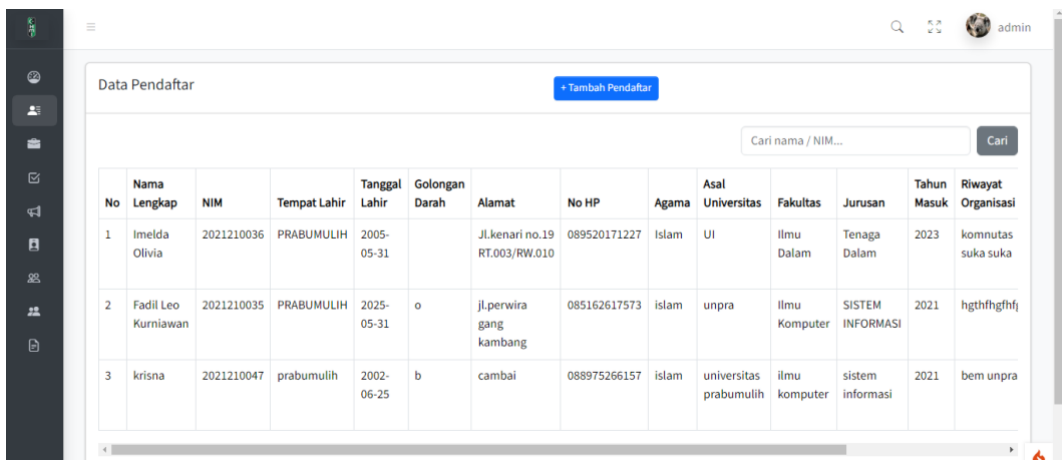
admin

Data Pendaftar

+ Tambah Pendaftar

Cari nama / NIM...

Cari

| No | Nama Lengkap | NIM | Tempat Lahir | Tanggal Lahir | Golongan Darah | Alamat | No HP | Agama | Asal Universitas | Fakultas | Jurusan | Tahun Masuk | Riwayat Organisasi |
|---|---|---|---|---|---|---|---|---|---|---|---|---|---|
| 1 | Imelda Olivia | 2021210036 | PRABUMULIH | 2005-05-31 | | Jl.kenari no.19 RT.003/RW.010 | 089520171227 | Islam | UI | Ilmu Dalam | Tenaga Dalam | 2023 | komnutas suka suka |
| 2 | Fadil Leo Kurniawan | 2021210035 | PRABUMULIH | 2025-05-31 | o | jl.perwira gang kambang | 085162617573 | islam | unpra | Ilmu Komputer | SISTEM INFORMASI | 2021 | hgthfhgfhf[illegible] |
| 3 | krisna | 2021210047 | prabumulih | 2002-06-25 | b | cambai | 088975266157 | islam | universitas prabumulih | ilmu komputer | sistem informasi | 2021 | bem unpra |